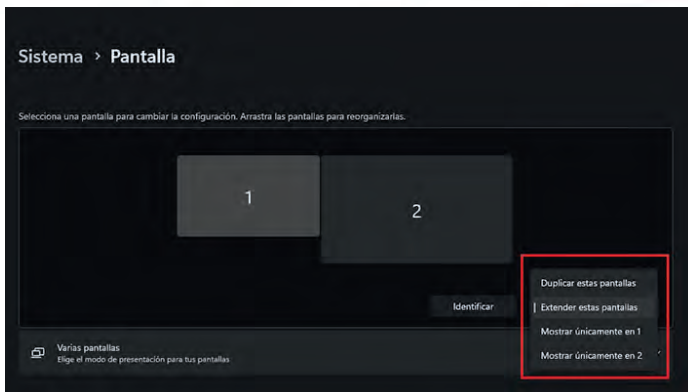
Sistema › Pantalla

Selecciona una pantalla para cambiar la configuración. Arrastra las pantallas para reorganizarlas.

1

2

Identificar

Varias pantallas
Elige el modo de presentación para tus pantallas

Duplicar estas pantallas
Extender estas pantallas
Mostrar únicamente en 1
Mostrar únicamente en 2